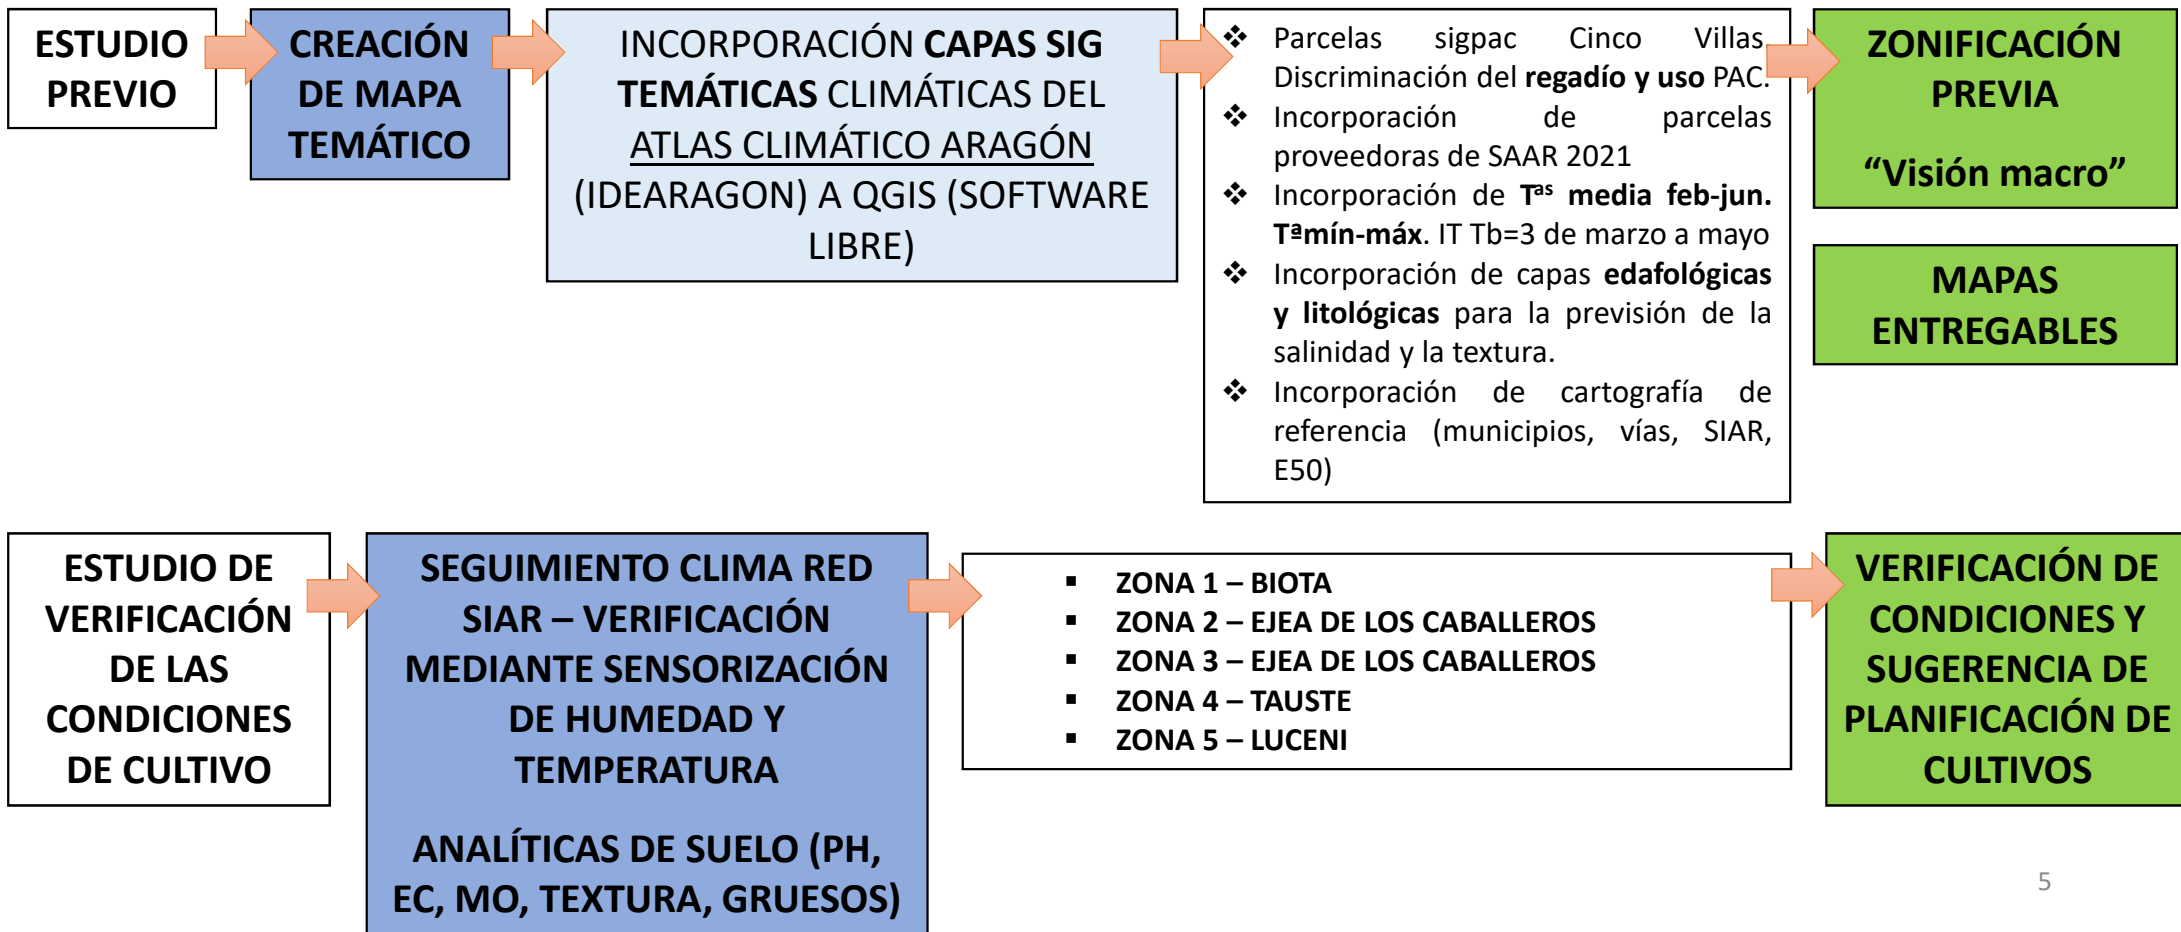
ESTUDIO PREVIO

CREACIÓN DE MAPA TEMÁTICO

INCORPORACIÓN CAPAS SIG TEMÁTICAS CLIMÁTICAS DEL ATLAS CLIMÁTICO ARAGÓN (IDEARAGON) A QGIS (SOFTWARE LIBRE)

❖ Parcelas sigpac Cinco Villas Discriminación del regadío y uso PAC.
❖ Incorporación de parcelas proveedoras de SAAR 2021
❖ Incorporación de T$^{as}$ media feb-jun. Tªmín-máx. IT Tb=3 de marzo a mayo
❖ Incorporación de capas edafológicas y litológicas para la previsión de la salinidad y la textura.
❖ Incorporación de cartografía de referencia (municipios, vías, SIAR, E50)

ZONIFICACIÓN PREVIA

"Visión macro"

MAPAS ENTREGABLES

ESTUDIO DE VERIFICACIÓN DE LAS CONDICIONES DE CULTIVO

SEGUIMIENTO CLIMA RED SIAR – VERIFICACIÓN MEDIANTE SENSORIZACIÓN DE HUMEDAD Y TEMPERATURA

ANALÍTICAS DE SUELO (PH, EC, MO, TEXTURA, GRUESOS)

▪ ZONA 1 – BIOTA
▪ ZONA 2 – EJEA DE LOS CABALLEROS
▪ ZONA 3 – EJEA DE LOS CABALLEROS
▪ ZONA 4 – TAUSTE
▪ ZONA 5 – LUCENI

VERIFICACIÓN DE CONDICIONES Y SUGERENCIA DE PLANIFICACIÓN DE CULTIVOS

5